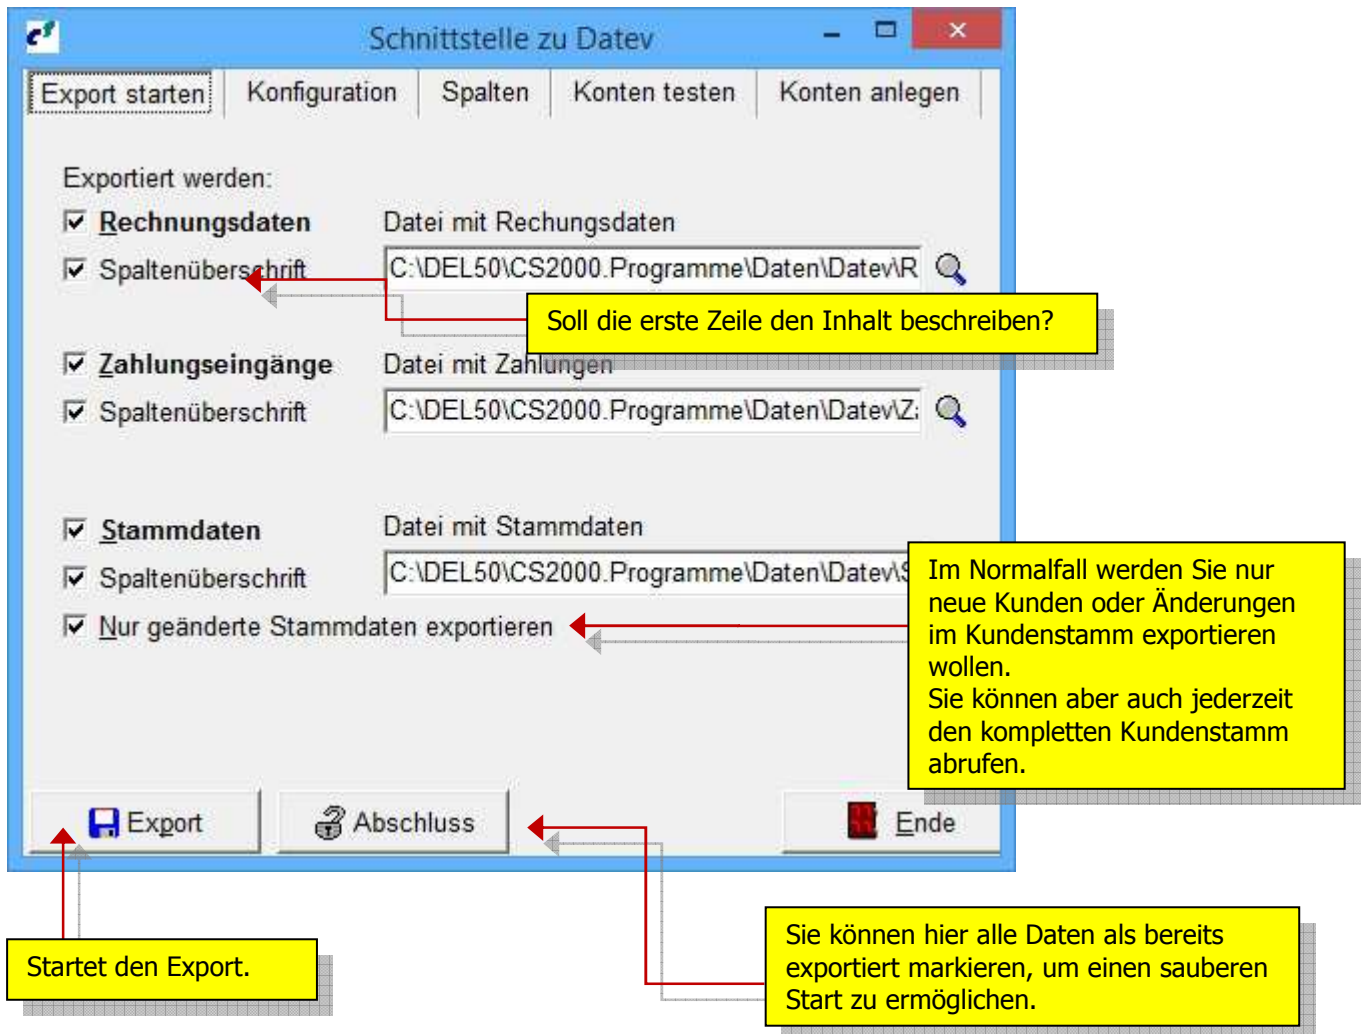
Schnittstelle zu Datev

Export starten | Konfiguration | Spalten | Konten testen | Konten anlegen

Exportiert werden:

☑ Rechnungsdaten
Datei mit Rechungsdaten
☑ Spaltenüberschrift
C:\DEL50\CS2000.Programme\Daten\Datev\R

Soll die erste Zeile den Inhalt beschreiben?

☑ Zahlungseingänge
Datei mit Zahlungen
☑ Spaltenüberschrift
C:\DEL50\CS2000.Programme\Daten\Datev\Z

☑ Stammdaten
Datei mit Stammdaten
☑ Spaltenüberschrift
C:\DEL50\CS2000.Programme\Daten\Datev\S
☑ Nur geänderte Stammdaten exportieren

Im Normalfall werden Sie nur neue Kunden oder Änderungen im Kundenstamm exportieren wollen.
Sie können aber auch jederzeit den kompletten Kundenstamm abrufen.

Export
Abschluss
Ende

Startet den Export.

Sie können hier alle Daten als bereits exportiert markieren, um einen sauberen Start zu ermöglichen.